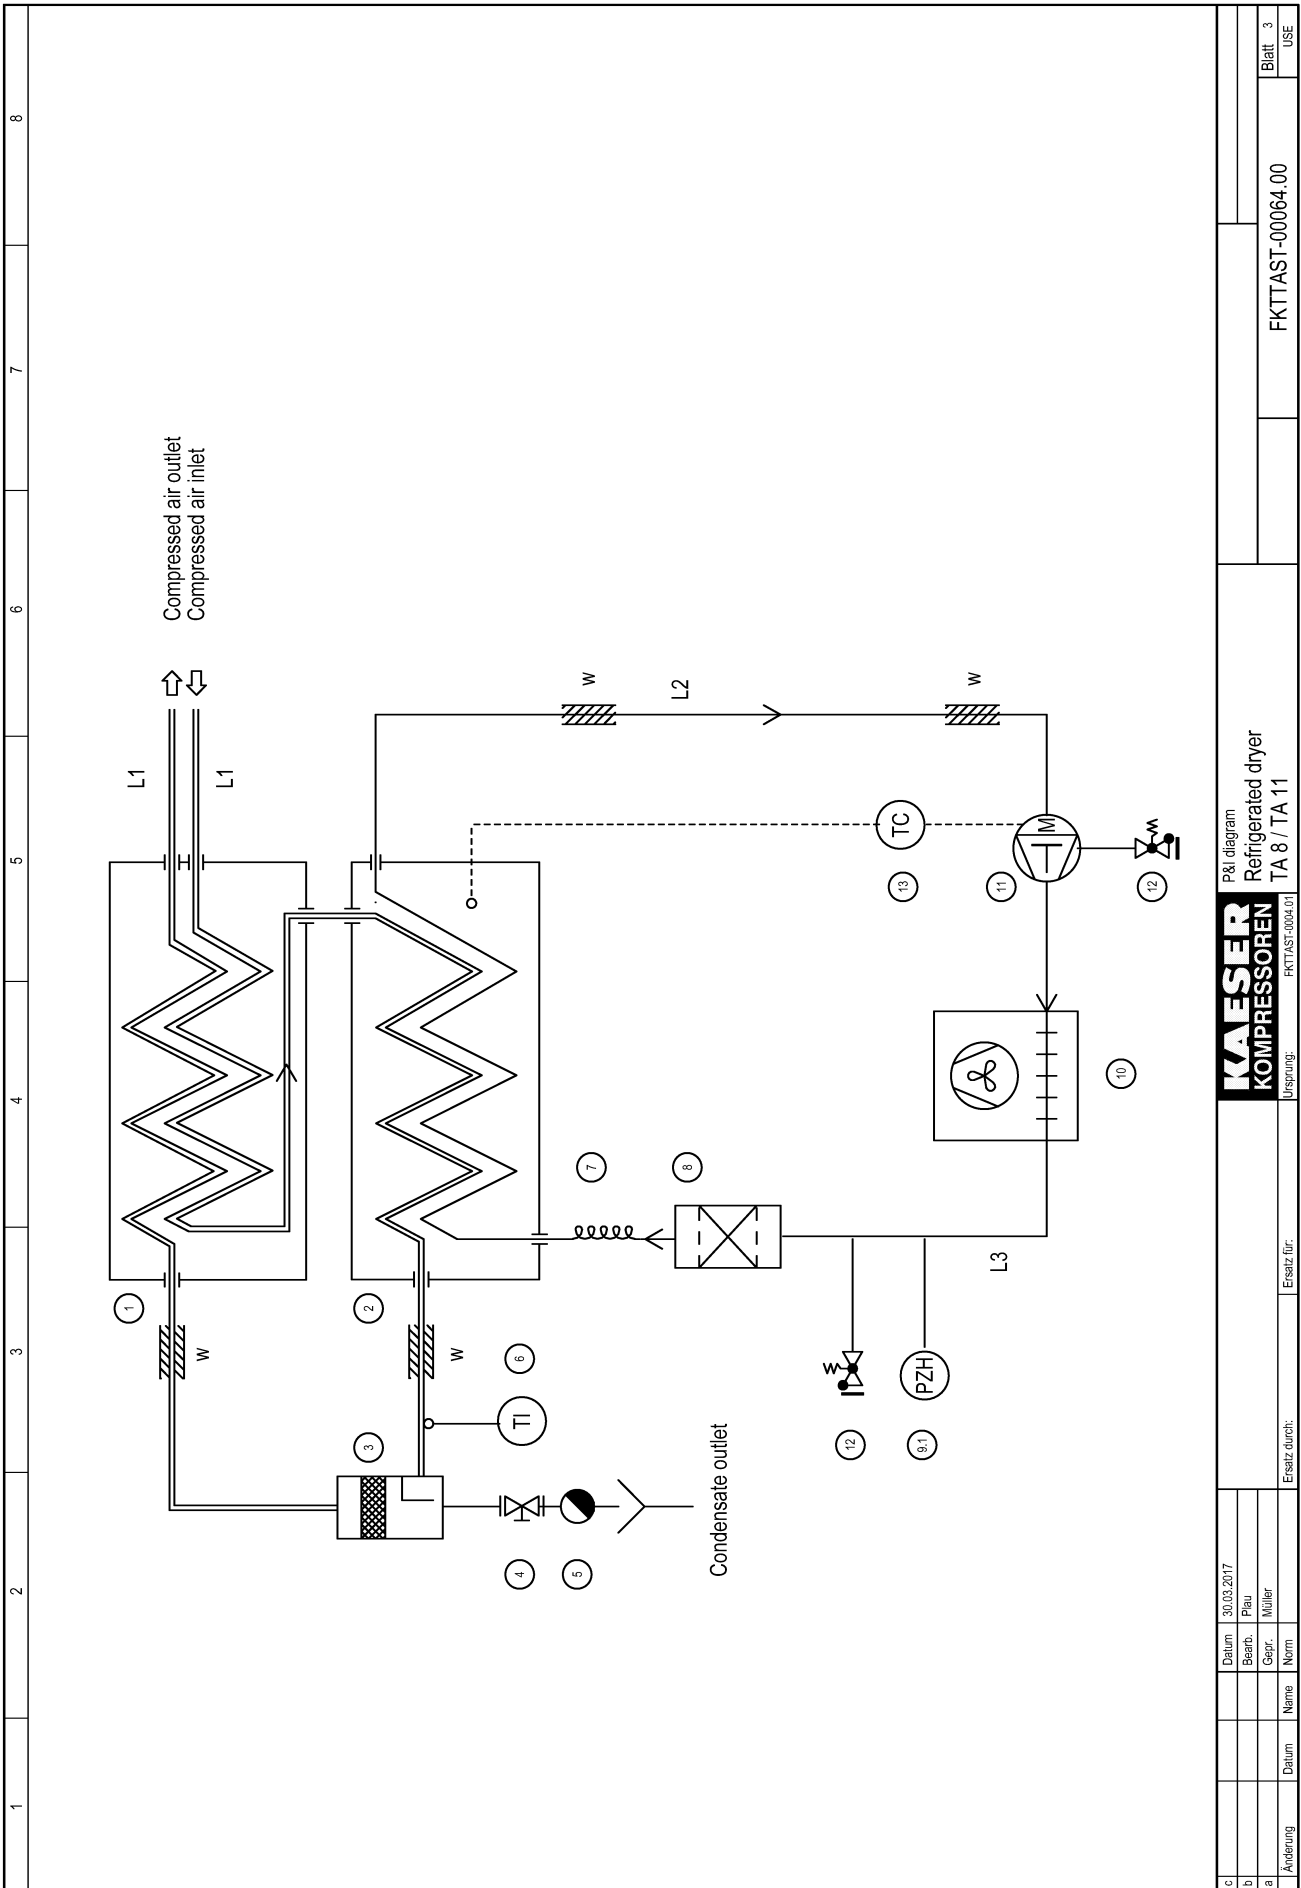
8
7
6
5
4
3
2
1

Compressed air outlet
Compressed air inlet

L1
L1
L2
L3
w
w
w
w

TC
M
TI
PZH

1
2
3
4
5
6
7
8
9.1
10
11
12
12
13

Condensate outlet

| Änderung | Datum | Name | Norm |
|---|---|---|---|
| a | | | |
| b | | | |
| c | | | |

Datum 30.03.2017
Bearb. Plau
Gepr. Müller

Ersatz durch:
Ersatz für:

KAESER KOMPRESSOREN
Ursprung: FKTTAST-0004.01

P&I diagram
Refrigerated dryer
TA 8 / TA 11

FKTTAST-00064.00

Blatt 3
USE